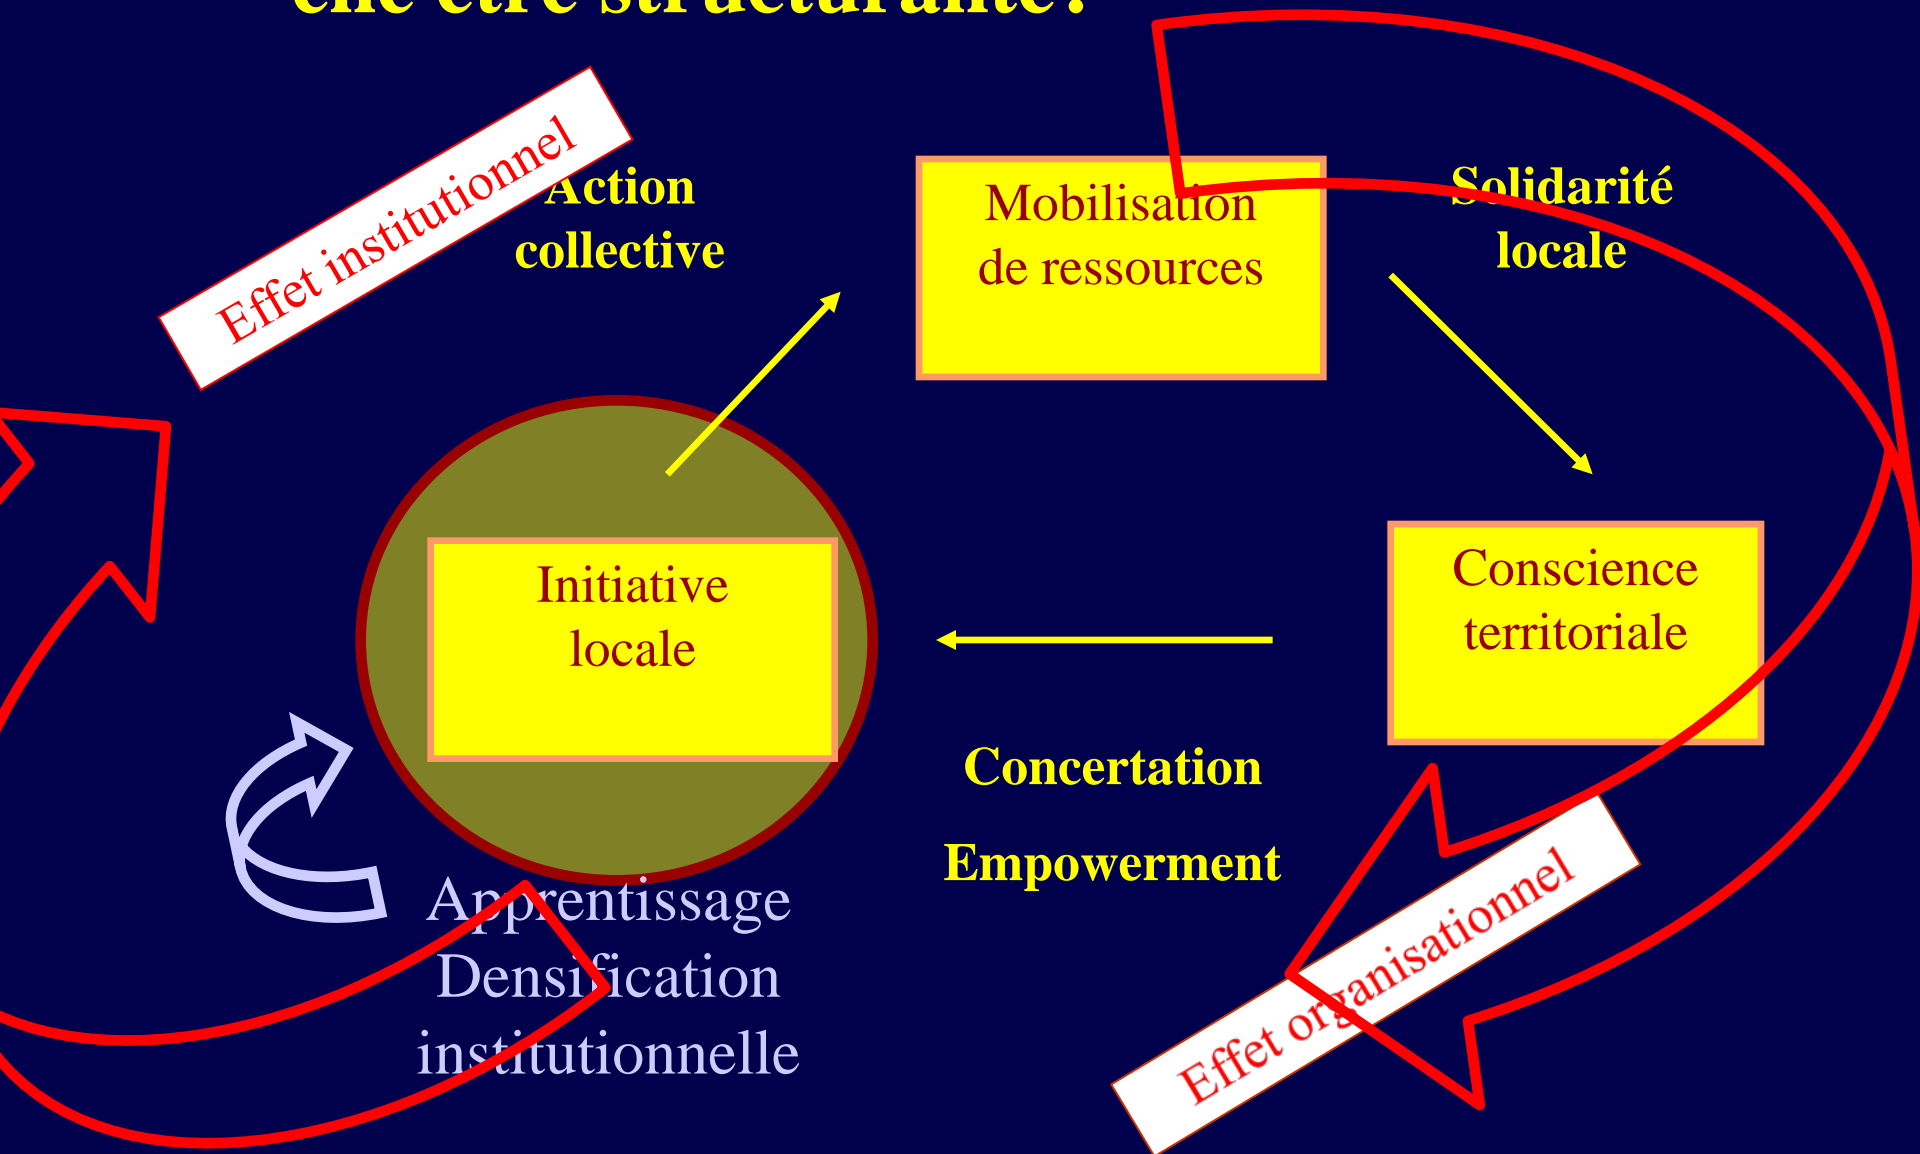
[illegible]

Effet institutionnel

Action collective

Mobilisation de ressources

Solidarité locale

Initiative locale

Conscience territoriale

Concertation

Empowerment

Apprentissage Densification institutionnelle

Effet organisationnel